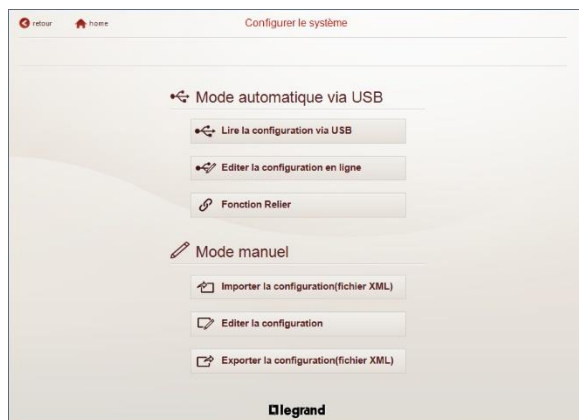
retour home Configurer le système

Mode automatique via USB

Lire la configuration via USB

Editer la configuration en ligne

Fonction Relier

Mode manuel

Importer la configuration(fichier XML)

Editer la configuration

Exporter la configuration(fichier XML)

legrand